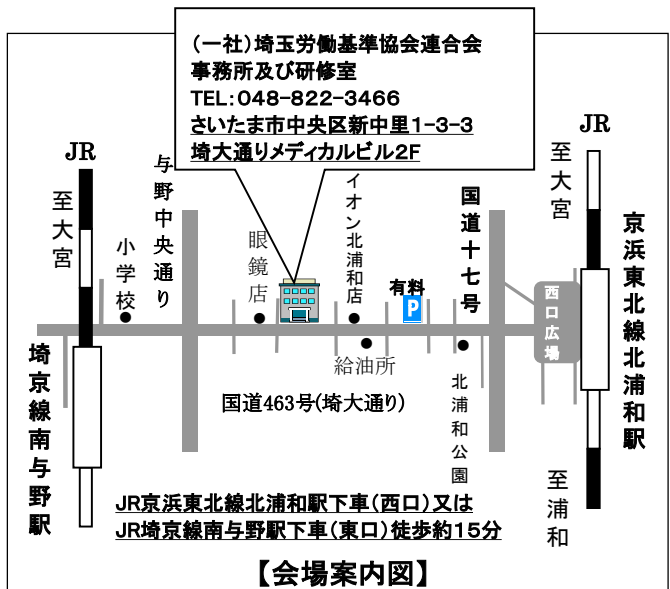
(一社)埼玉労働基準協会連合会
事務所及び研修室
TEL:048-822-3466
さいたま市中央区新中里1-3-3
埼大通りメディカルビル2F

JR
至大宮
埼京線南与野駅

与野中央通り
小学校
眼鏡店
イオン北浦和店
有料
P
給油所
国道十七号
北浦和公園
国道463号(埼大通り)

JR
至大宮
京浜東北線北浦和駅
西口広場
至浦和

JR京浜東北線北浦和駅下車(西口)又は
JR埼京線南与野駅下車(東口)徒歩約15分

【会場案内図】